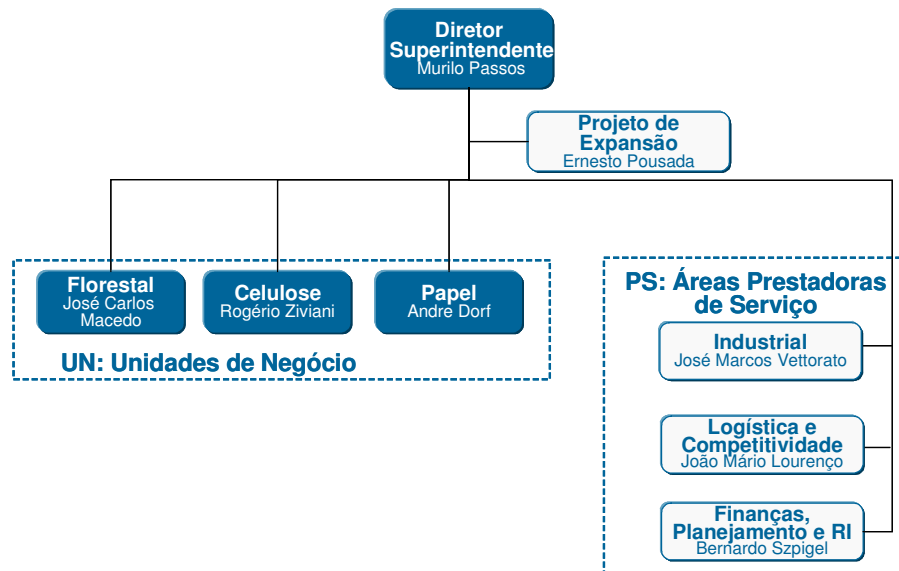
Diretor Superintendente
Murilo Passos

Projeto de Expansão
Ernesto Pousada

Florestal
José Carlos Macedo

Celulose
Rogério Ziviani

Papel
Andre Dorf

UN: Unidades de Negócio

PS: Áreas Prestadoras de Serviço

Industrial
José Marcos Vettorato

Logística e Competitividade
João Mário Lourenço

Finanças, Planejamento e RI
Bernardo Szpigel